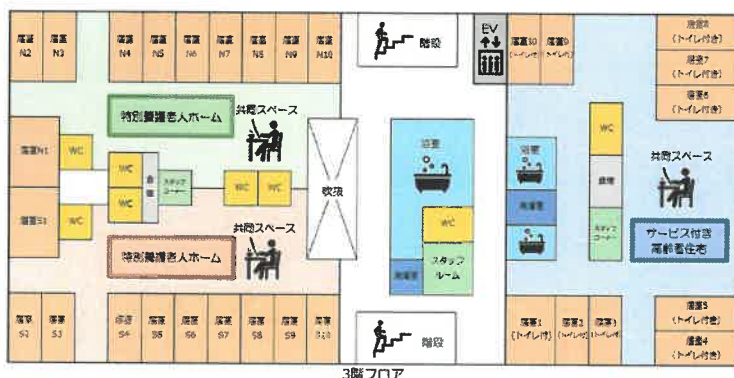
居室 N2
居室 N3
居室 N4
居室 N5
居室 N6
居室 N7
居室 N8
居室 N9
居室 N10

階段

EV

居室10 (トイレ付)
居室9 (トイレ付)

居室8 (トイレ付き)
居室7 (トイレ付き)
居室6 (トイレ付き)

特別養護老人ホーム

共同スペース

居室N1
WC
WC
倉庫
スタッフコーナー
WC
WC
吹抜
浴室
浴室
WC
倉庫
共同スペース
居室S1
WC
WC
共同スペース
汚物室
WC
サービス付き高齢者住宅
特別養護老人ホーム
スタッフルーム
汚物室
スタッフコーナー

居室 S2
居室 S3
居室 S4
居室 S5
居室 S6
居室 S7
居室 S8
居室 S9
居室 S10

階段

居室1 (トイレ付)
居室2 (トイレ付)
居室3 (トイレ付)

居室5 (トイレ付き)
居室4 (トイレ付き)

3階フロア